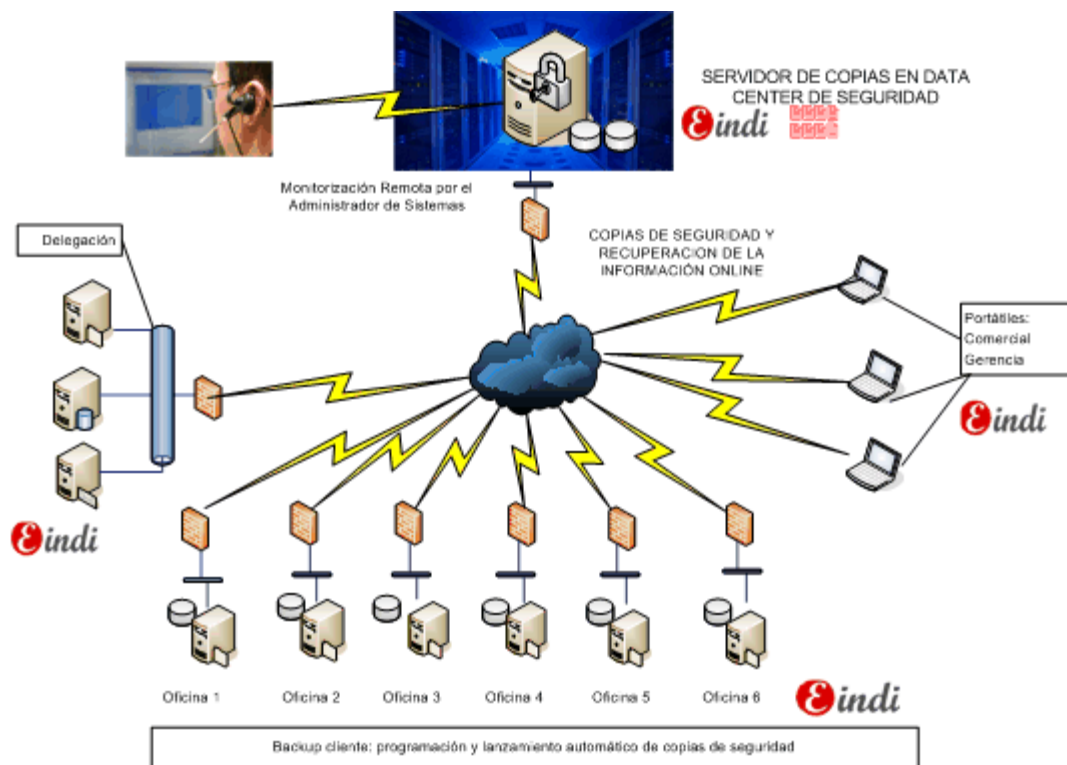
SERVIDOR DE COPIAS EN DATA CENTER DE SEGURIDAD

Eindi

Monitorización Remota por el Administrador de Sistemas

COPIAS DE SEGURIDAD Y RECUPERACION DE LA INFORMACIÓN ONLINE

Delegación

Portátiles: Comercial Gerencia

Eindi

Eindi

Oficina 1 Oficina 2 Oficina 3 Oficina 4 Oficina 5 Oficina 6

Eindi

Backup cliente: programación y lanzamiento automático de copias de seguridad